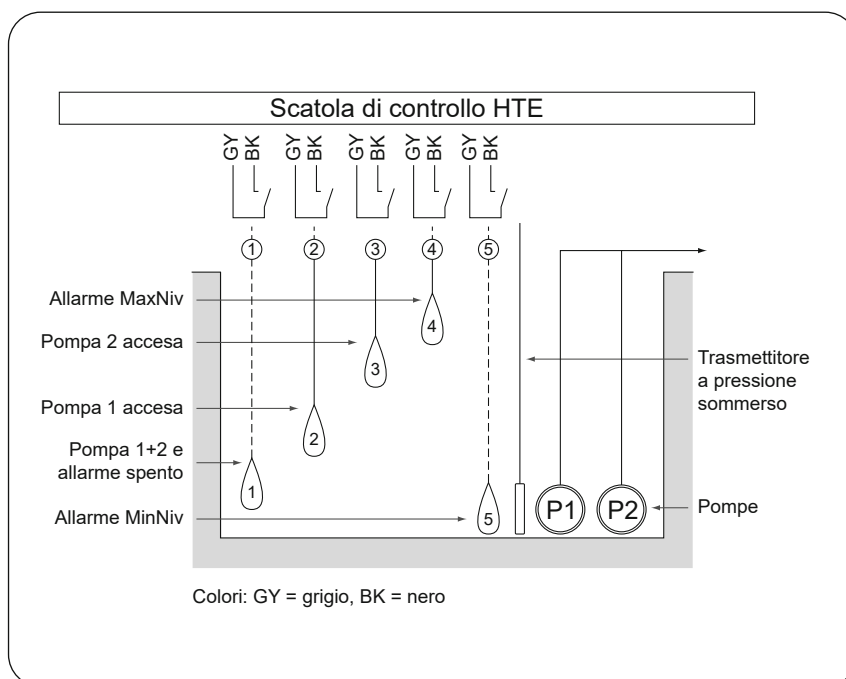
Scatola di controllo HTE

GY BK GY BK GY BK GY BK GY BK

1 2 3 4 5

Allarme MaxNiv

Pompa 2 accesa

Pompa 1 accesa

Pompa 1+2 e allarme spento

Allarme MinNiv

4

3

2

1

5

Trasmettitore a pressione sommerso

P1 P2

Pompe

Colori: GY = grigio, BK = nero